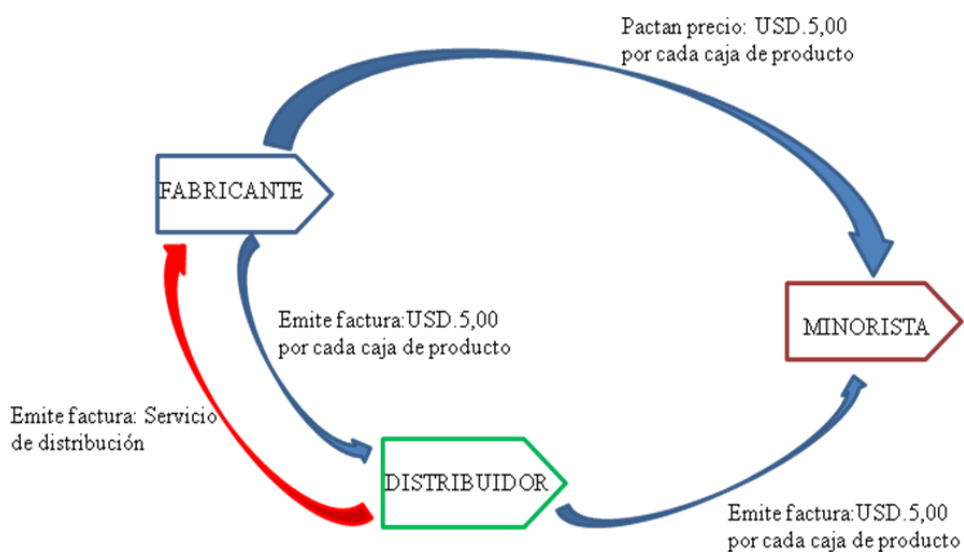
Pactan precio: USD.5,00
por cada caja de producto

FABRICANTE

MINORISTA

Emite factura:USD.5,00
por cada caja de producto

Emite factura: Servicio
de distribución

DISTRIBUIDOR

Emite factura:USD.5,00
por cada caja de producto